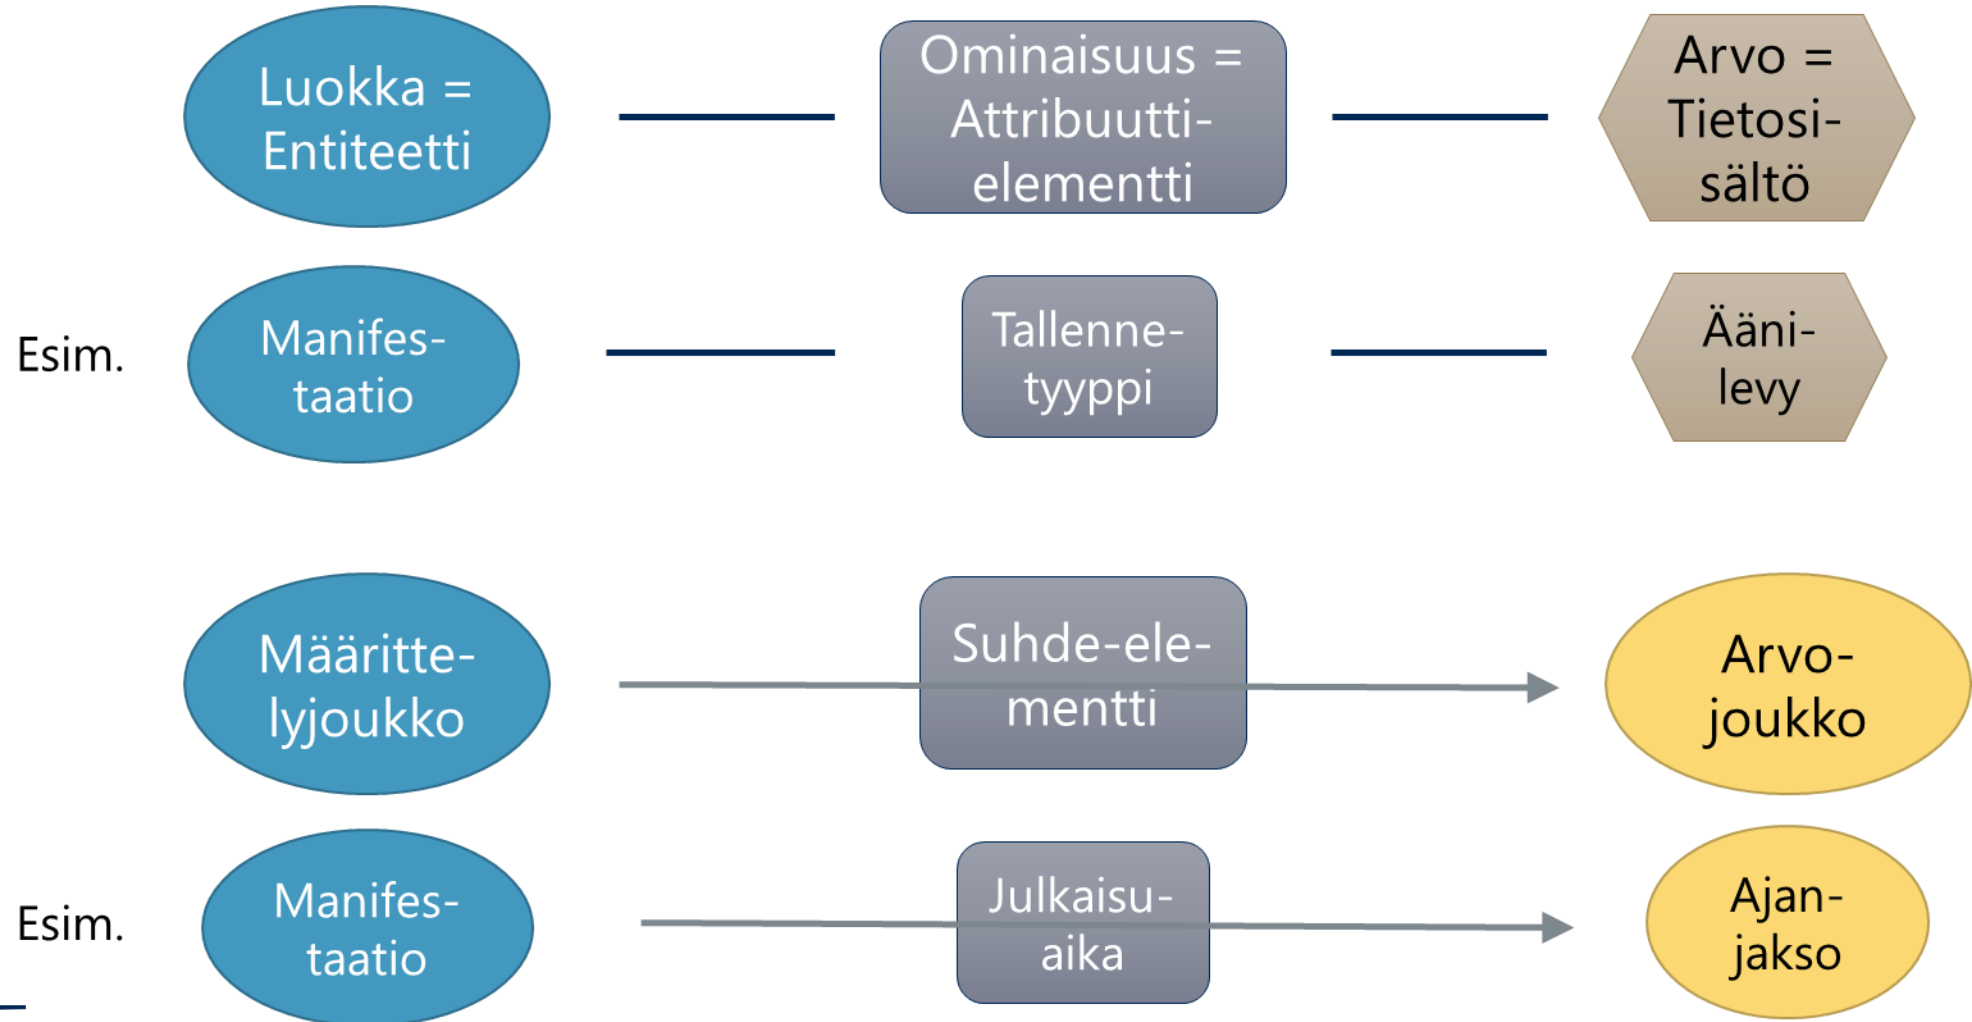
Luokka = Entiteetti

Ominaisuus = Attribuuttielementti

Arvo = Tietosisältö

Esim.

Manifestaatio

Tallennetyyppi

Äänilevy

Määrittelyjoukko

Suhde-elementti

Arvojoukko

Esim.

Manifestaatio

Julkaisuaika

Ajanjakso